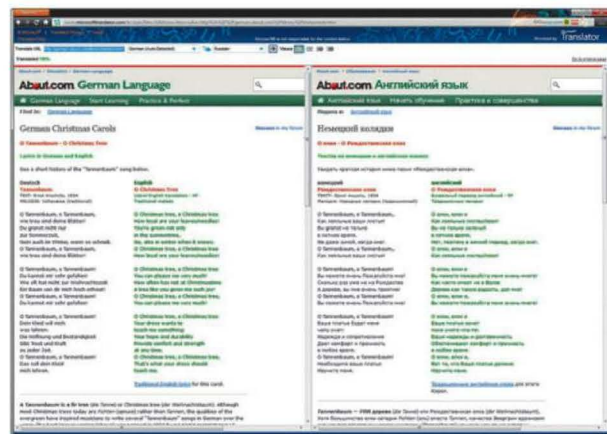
Translator

About.com German Language

About.com Английский язык

German Language   Start Learning   Practice & Perfect

Английский язык   Начать обучение   Практика и совершенство

German Christmas Carols

Немецкий колядки

O Tannenbaum - O Christmas Tree

O ель - O Рождественская елка

Lyrics in German and English

Deutsch

English

O Tannenbaum, o Tannenbaum,
wie treu sind deine Blätter!
Du grünst nicht nur
zur Sommerzeit,
Nein auch im Winter, wenn es schneit.
O Tannenbaum, o Tannenbaum,
wie treu sind deine Blätter!

O Christmas tree, o Christmas tree
How loyal are your leaves/needles!
You're green not only
in the summertime,
No, also in winter when it snows.
O Christmas tree, o Christmas tree
How loyal are your leaves/needles!

O Tannenbaum, o Tannenbaum,
Du kannst mir sehr gefallen!

O Christmas tree, o Christmas tree
You can please me very much!

O Tannenbaum, o Tannenbaum,
Dein Kleid will mich
was lehren:

O Christmas tree, o Christmas tree
Your dress wants to
teach me something

O Tannenbaum, o Tannenbaum,

O ель, ель о

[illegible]